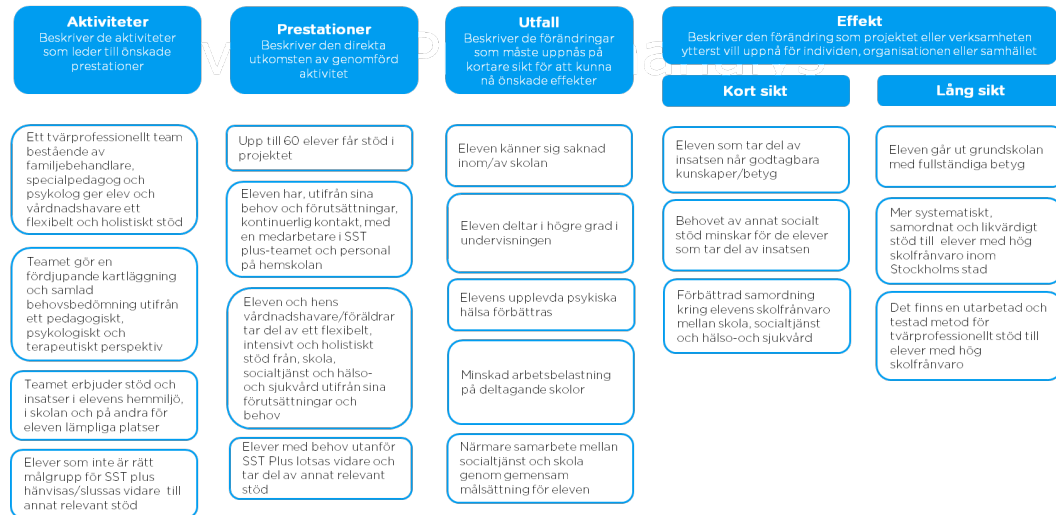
**Aktiviteter**
Beskriver de aktiviteter som leder till önskade prestationer

Ett tvärprofessionellt team bestående av familjebehandlare, specialpedagog och psykolog ger elev och vårdnadshavare ett flexibelt och holistiskt stöd

Teamet gör en fördjupande kartläggning och samlad behovsbedömning utifrån ett pedagogiskt, psykologiskt och terapeutiskt perspektiv

Teamet erbjuder stöd och insatser i elevens hemmiljö, i skolan och på andra för eleven lämpliga platser

Elever som inte är rätt målgrupp för SST plus hänvisas/slussas vidare till annat relevant stöd

**Prestationer**
Beskriver den direkta utkomsten av genomförd aktivitet

Upp till 60 elever får stöd i projektet

Eleven har, utifrån sina behov och förutsättningar, kontinuerlig kontakt, med en medarbetare i SST plus-teamet och personal på hemskolan

Eleven och hens vårdnadshavare/föräldrar tar del av ett flexibelt, intensivt och holistiskt stöd från, skola, socialtjänst och hälso- och sjukvård utifrån sina förutsättningar och behov

Elever med behov utanför SST Plus lotsas vidare och tar del av annat relevant stöd

**Utfall**
Beskriver de förändringar som måste uppnås på kortare sikt för att kunna nå önskade effekter

Eleven känner sig saknad inom/av skolan

Eleven deltar i högre grad i undervisningen

Elevens upplevda psykiska hälsa förbättras

Minskad arbetsbelastning på deltagande skolor

Närmare samarbete mellan socialtjänst och skola genom gemensam målsättning för eleven

**Effekt**
Beskriver den förändring som projektet eller verksamheten ytterst vill uppnå för individen, organisationen eller samhället

**Kort sikt**

Eleven som tar del av insatsen når godtagbara kunskaper/betyg

Behovet av annat socialt stöd minskar för de elever som tar del av insatsen

Förbättrad samordning kring elevens skolfrånvaro mellan skola, socialtjänst och hälso-och sjukvård

**Lång sikt**

Eleven går ut grundskolan med fullständiga betyg

Mer systematiskt, samordnat och likvärdigt stöd till elever med hög skolfrånvaro inom Stockholms stad

Det finns en utarbetad och testad metod för tvärprofessionellt stöd till elever med hög skolfrånvaro